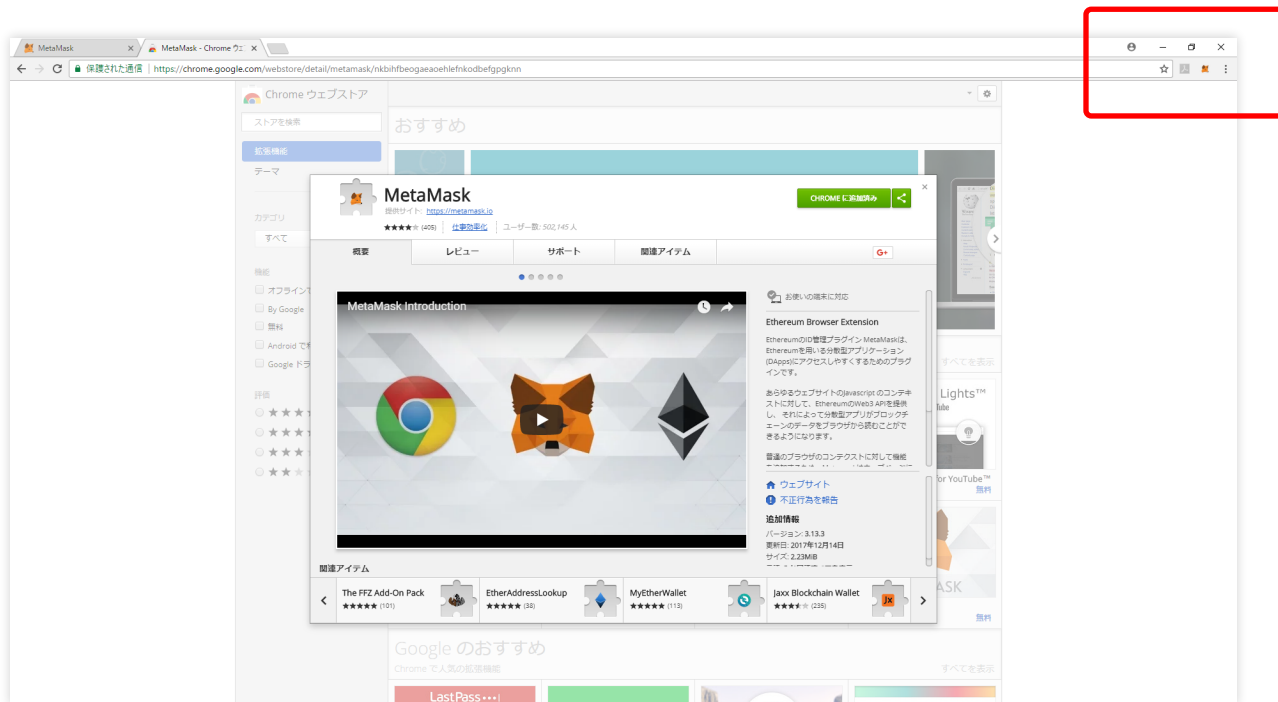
MetaMask ×
MetaMask - Chrome ウェ ×

保護された通信 | https://chrome.google.com/webstore/detail/metamask/nkbihfbeogaeaoehlefnkodbefgpgknn

Chrome ウェブストア
ストアを検索
拡張機能
テーマ
カテゴリ
すべて
機能
オフライン
By Google
無料
Android で
Google ドラ
評価

おすすめ

MetaMask
提供サイト: https://metamask.io
★★★★ (405) | 仕事効率化 | ユーザー数: 502,145 人
CHROME に追加済み

概要 | レビュー | サポート | 関連アイテム | G+

MetaMask Introduction

お使いの端末に対応

Ethereum Browser Extension

EthereumのID管理プラグイン MetaMaskは、Ethereumを用いる分散型アプリケーション(DApps)にアクセスしやすくするためのプラグインです。

あらゆるウェブサイトのJavascript のコンテキストに対して、EthereumのWeb3 APIを提供し、それによって分散型アプリがブロックチェーンのデータをブラウザから読むことができるようになります。

普通のブラウザのコンテキストに対して機能

ウェブサイト
不正行為を報告

追加情報
バージョン: 3.13.3
更新日: 2017年12月14日
サイズ: 2.23MiB

関連アイテム
The FFZ Add-On Pack ★★★★★ (101)
EtherAddressLookup ★★★★★ (38)
MyEtherWallet ★★★★★ (113)
Jaxx Blockchain Wallet ★★★★ (235)

すべてを表示
Lights™
for YouTube™
無料
ASK
無料

Google のおすすめ
Chrome で人気の拡張機能
すべてを表示
LastPass